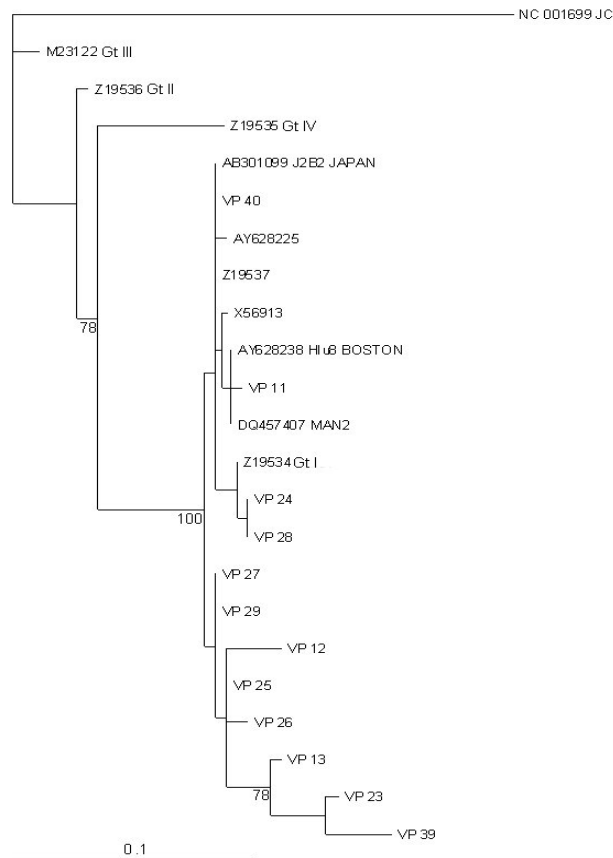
NC 001699 JC

M23122 Gt III

Z19536 Gt II

Z19535 Gt IV

AB301099 J2B2 JAPAN

VP 40

AY628225

Z19537

X56913

AY628238 HIu8 BOSTON

VP 11

DQ457407 MAN2

Z19534 Gt I

VP 24

VP 28

VP 27

VP 29

VP 12

VP 25

VP 26

VP 13

VP 23

VP 39

78

100

78

0.1